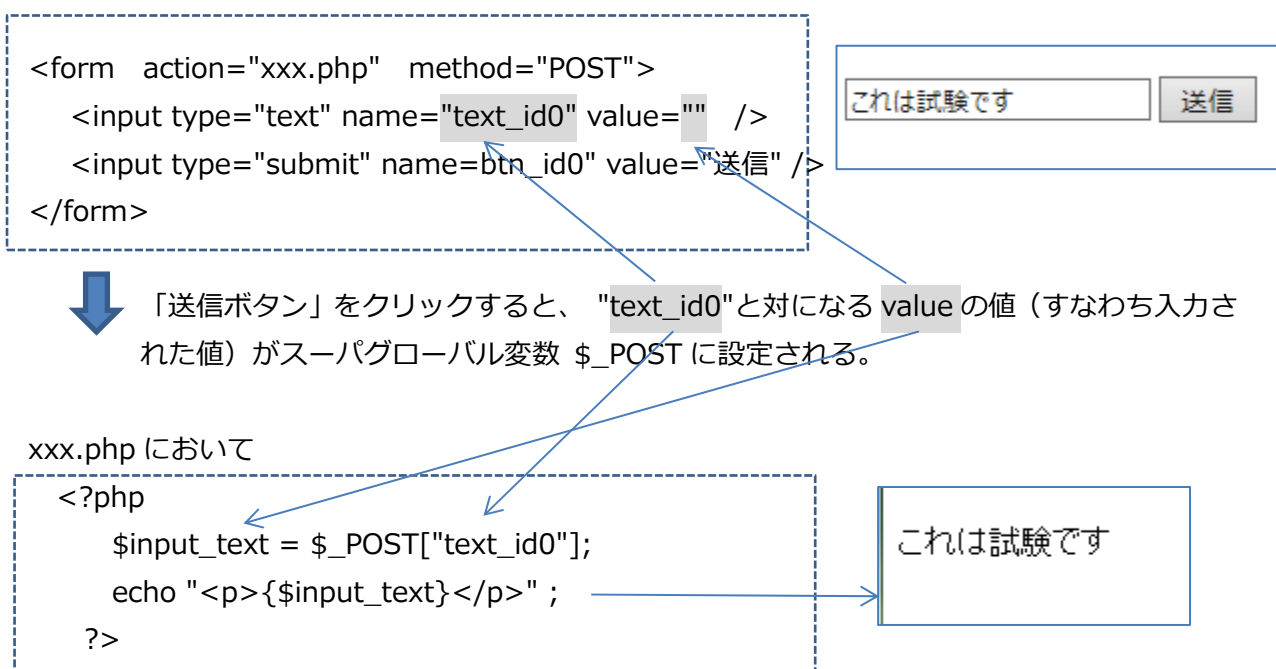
<form action="xxx.php" method="POST">
<input type="text" name="text_id0" value="" />
<input type="submit" name=btn_id0" value="送信" />
</form>

これは試験です
送信

「送信ボタン」をクリックすると、 "text_id0"と対になる value の値（すなわち入力された値）がスーパグローバル変数 $_POST に設定される。

xxx.php において
<?php
$input_text = $_POST["text_id0"];
echo "<p>{$input_text}</p>" ;
?>

これは試験です